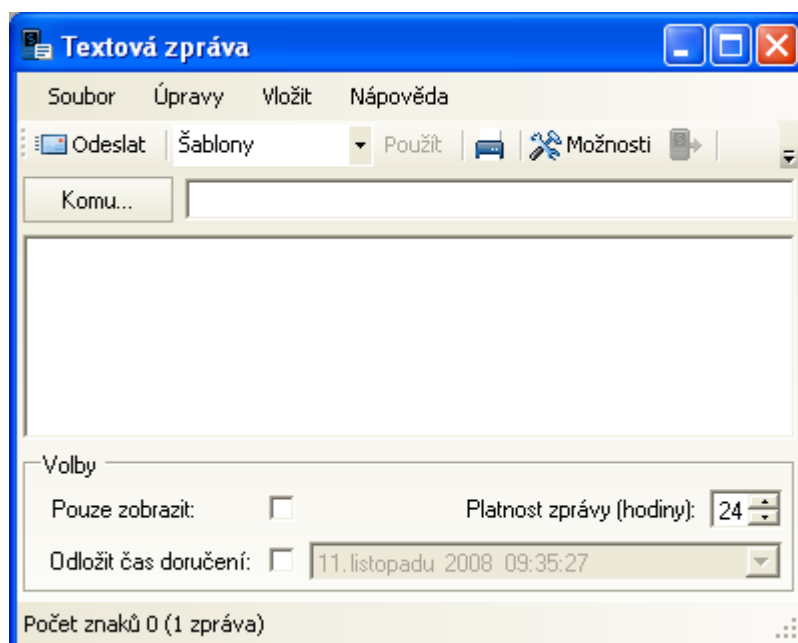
Textová zpráva

Soubor Úpravy Vložit Nápověda

Odeslat Šablony Použít Možnosti

Komu...

Volby

Pouze zobrazit:

Platnost zprávy (hodiny): 24

Odložit čas doručení: 11. listopadu 2008 09:35:27

Počet znaků 0 (1 zpráva)